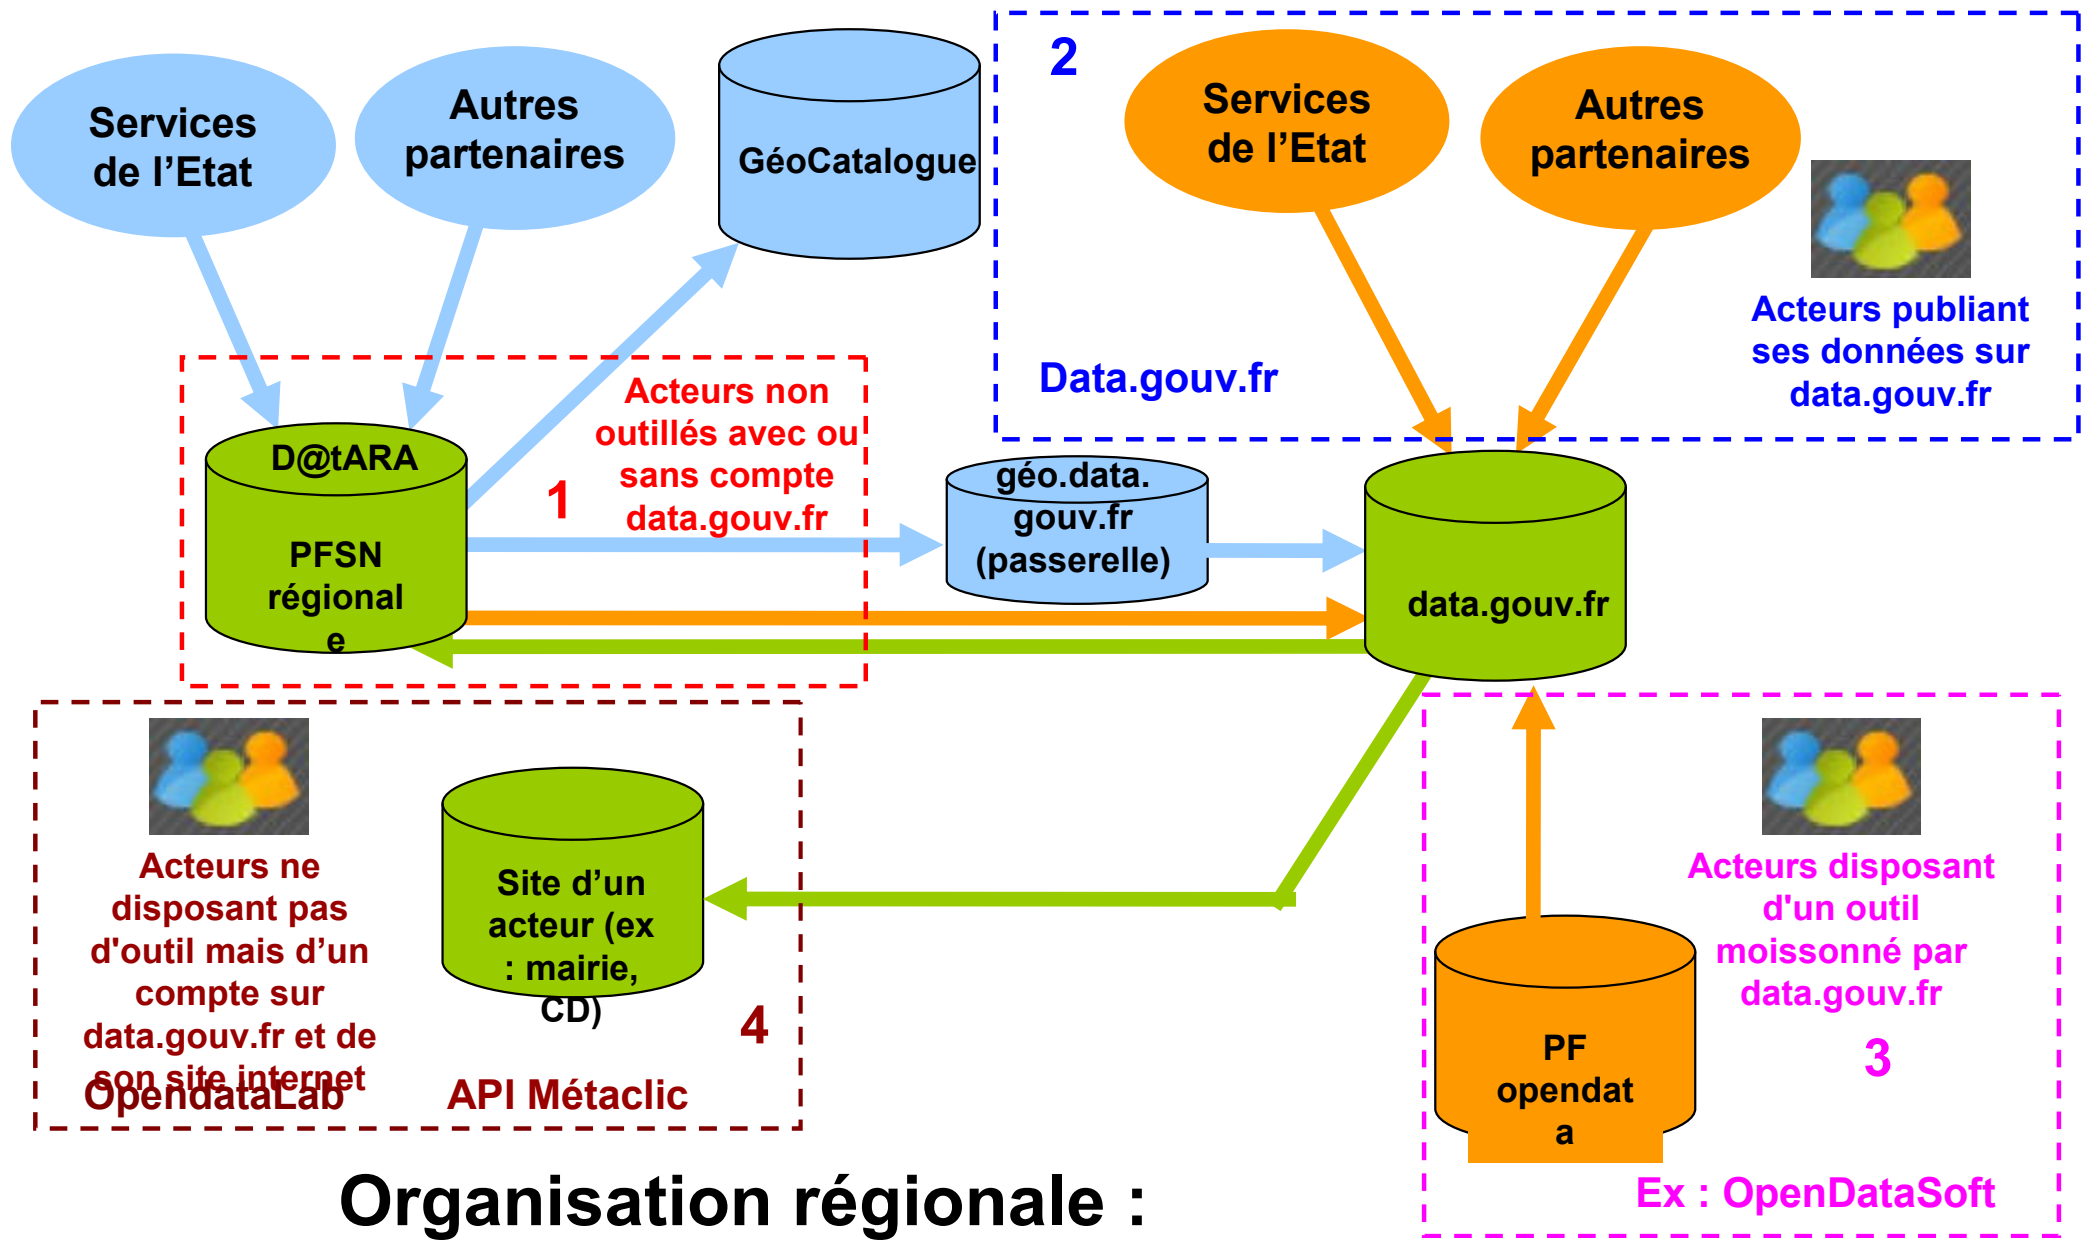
Services de l'Etat

Autres partenaires

GéoCatalogue

2

Services de l'Etat

Autres partenaires

Acteurs publiant ses données sur data.gouv.fr

Data.gouv.fr

D@tARA

PFSN régionale

1

Acteurs non outillés avec ou sans compte data.gouv.fr

géo.data.gouv.fr (passerelle)

data.gouv.fr

Acteurs ne disposant pas d'outil mais d'un compte sur data.gouv.fr et de son site internet

OpendataLab

Site d'un acteur (ex : mairie, CD)

4

API Métaclic

Acteurs disposant d'un outil moissonné par data.gouv.fr

3

PF opendata

Ex : OpenDataSoft

Organisation régionale :